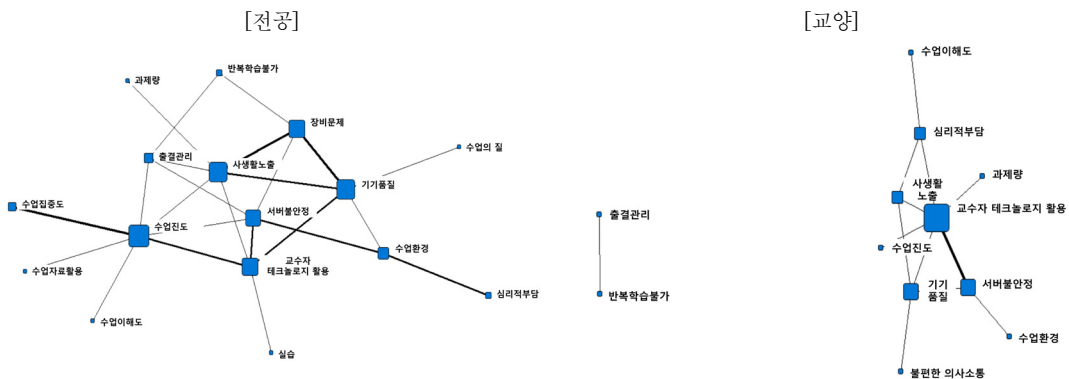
[전공]

반복학습불가
과제량
장비문제
수업의 질
출결관리
사생활노출
기기품질
수업집중도
서버불안정
수업진도
수업환경
교수자 테크놀로지 활용
수업자료활용
심리적부담
수업이해도
실습

출결관리
반복학습불가

[교양]

수업이해도
심리적부담
과제량
사생활 노출
교수자 테크놀로지 활용
수업진도
기기 품질
서버불안정
수업환경
불편한 의사소통